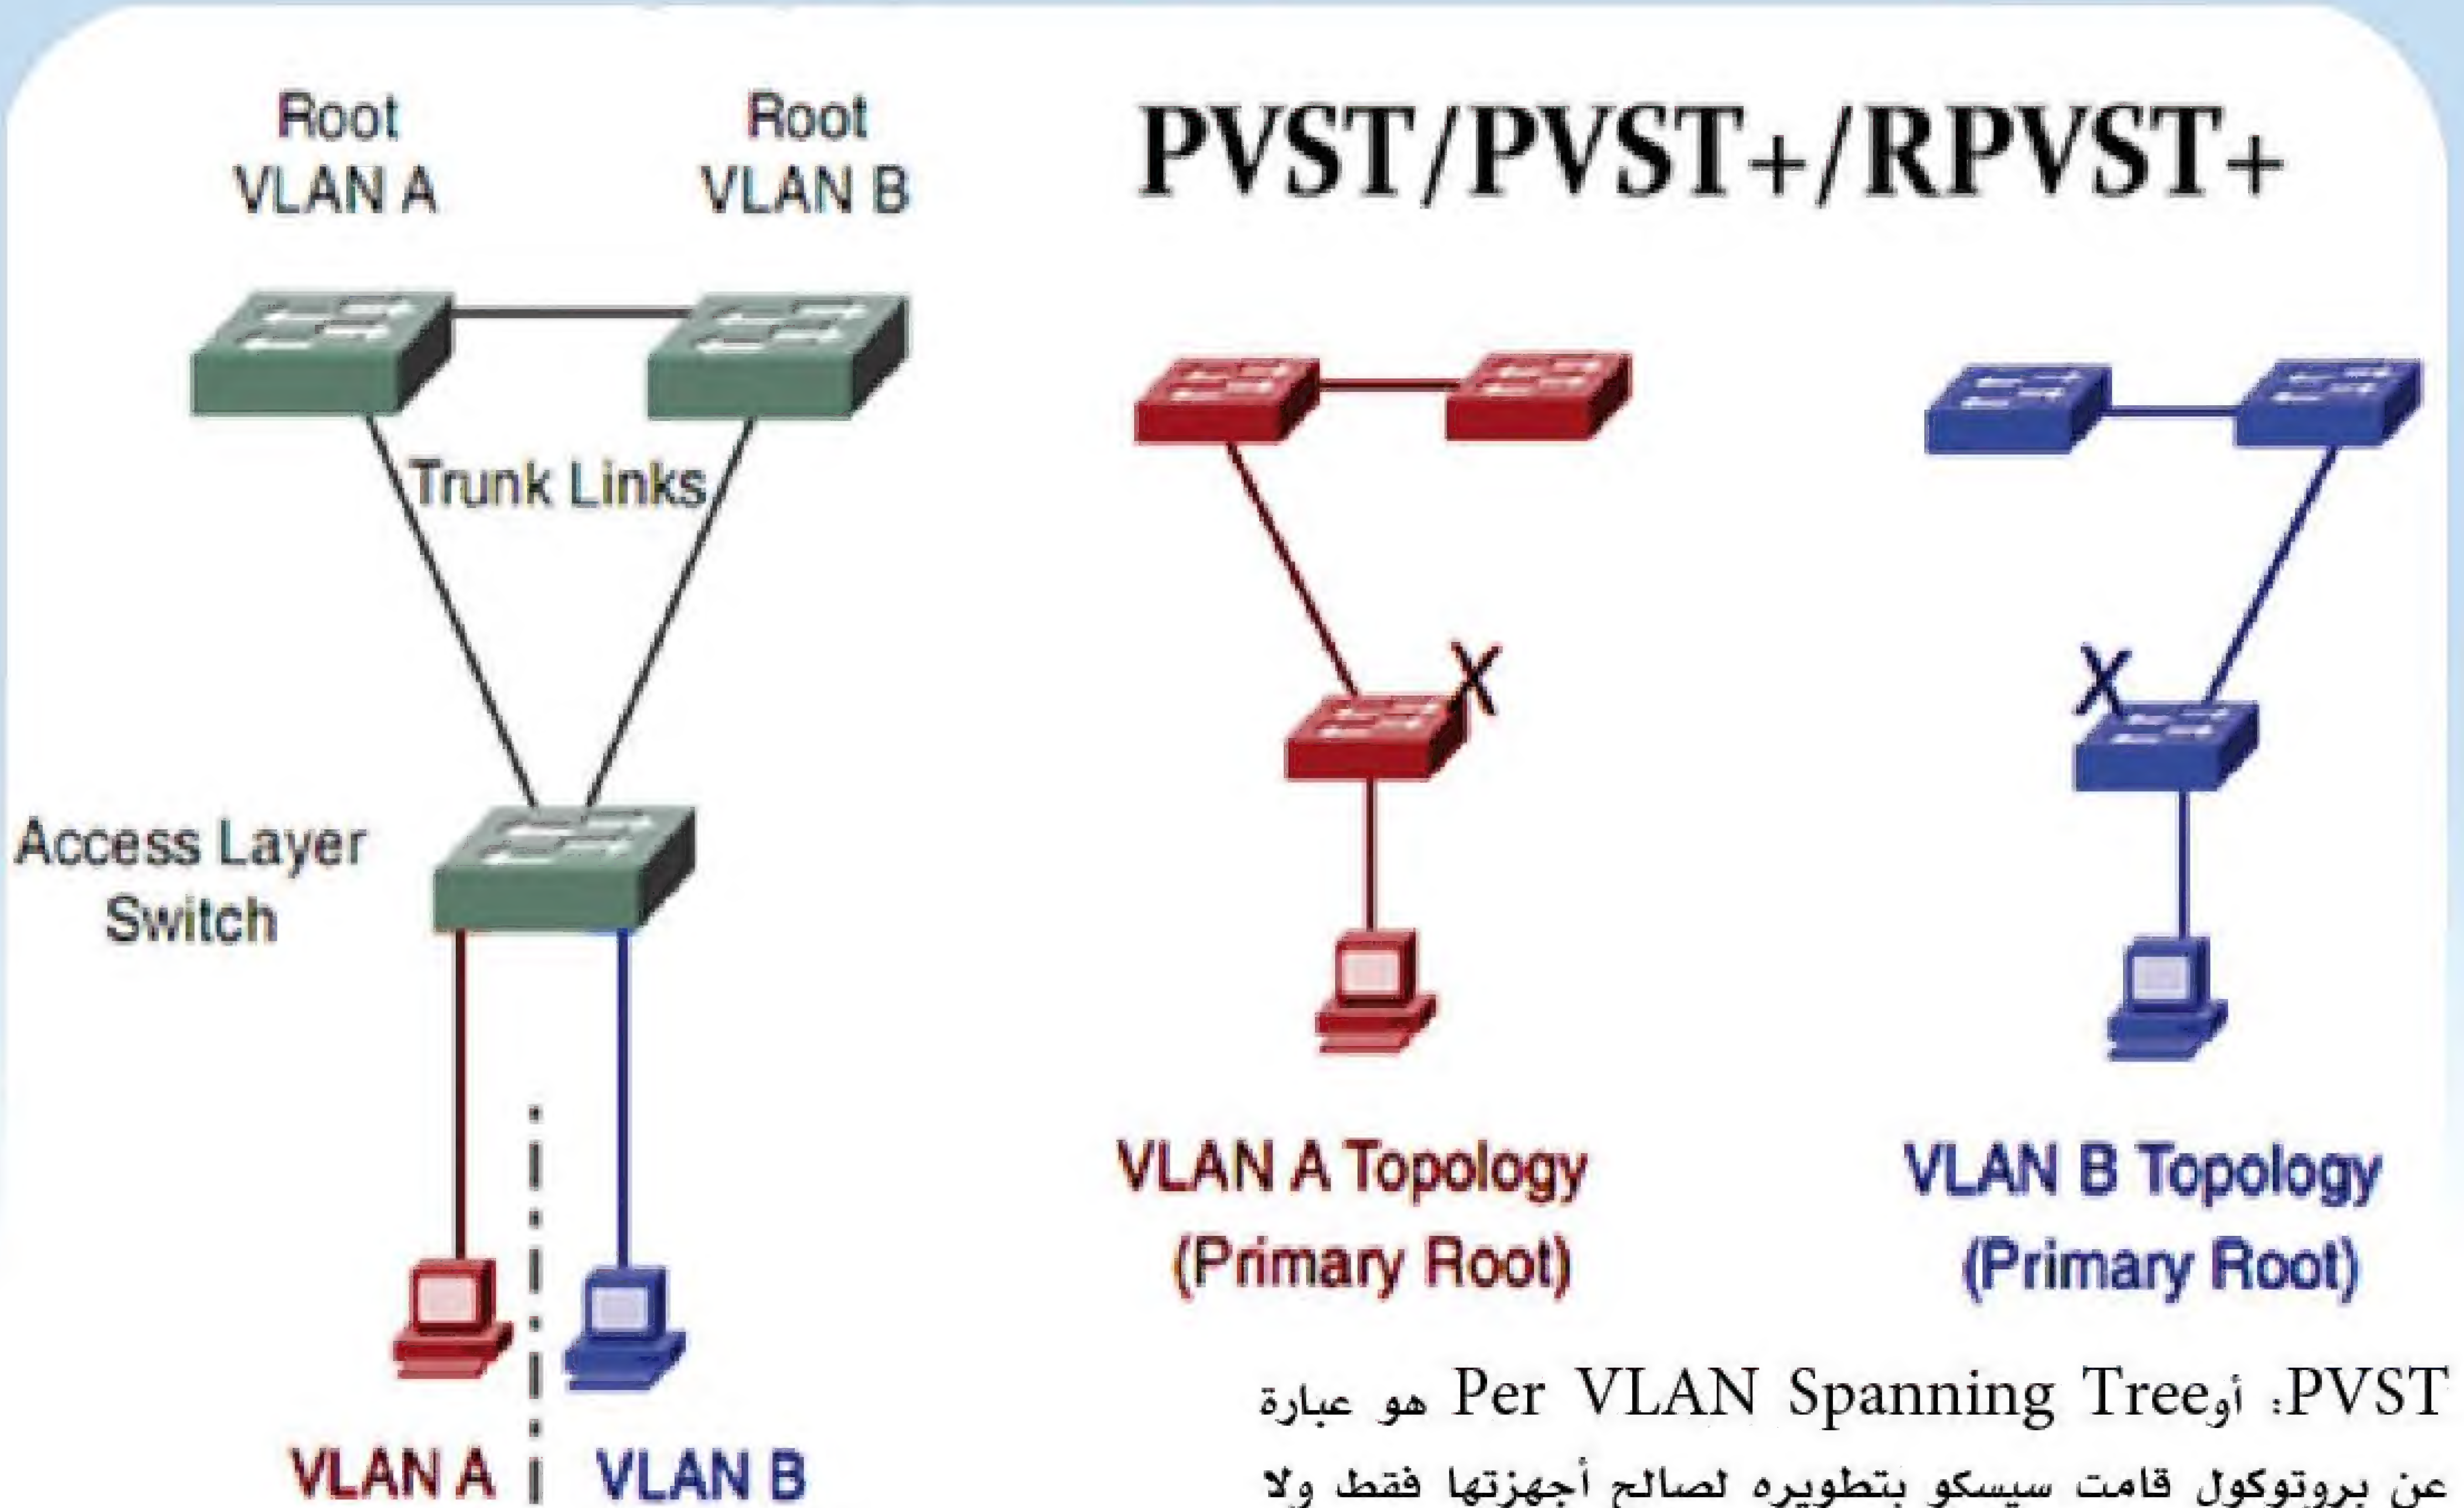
Root
VLAN A

Root
VLAN B

PVST/PVST+/RPVST+

Trunk Links

Access Layer
Switch

VLAN A | VLAN B

X

X

VLAN A Topology
(Primary Root)

VLAN B Topology
(Primary Root)

PVST: أو Per VLAN Spanning Tree هو عبارة عن بروتوكول قامت سيسكو بتطويره لصالح أجهزتها فقط ولا